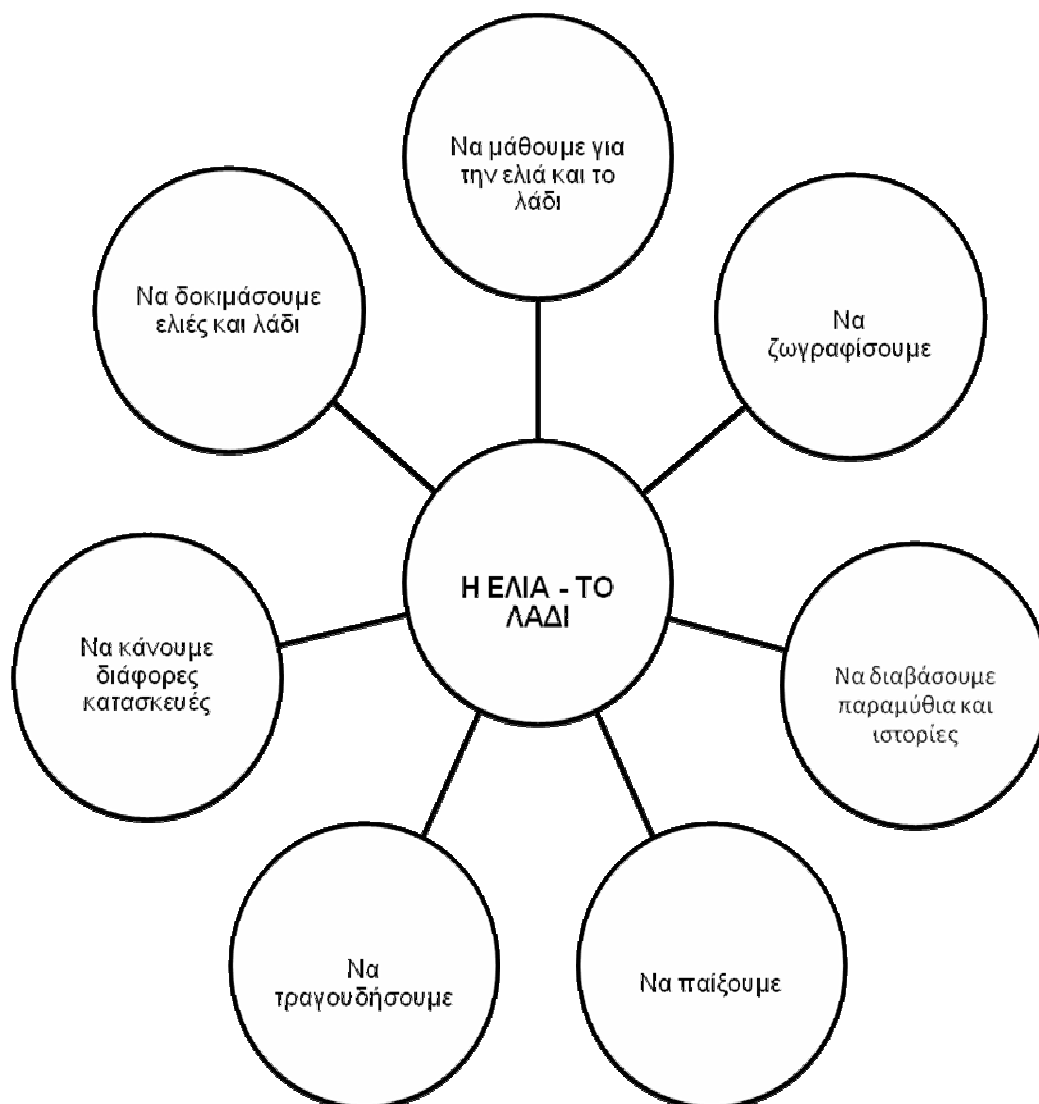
Να μάθουμε για την ελιά και το λάδι

Να δοκιμάσουμε ελιές και λάδι

Να ζωγραφίσουμε

Η ΕΛΙΑ - ΤΟ ΛΑΔΙ

Να κάνουμε διάφορες κατασκευές

Να διαβάσουμε παραμύθια και ιστορίες

Να τραγουδήσουμε

Να παίξουμε